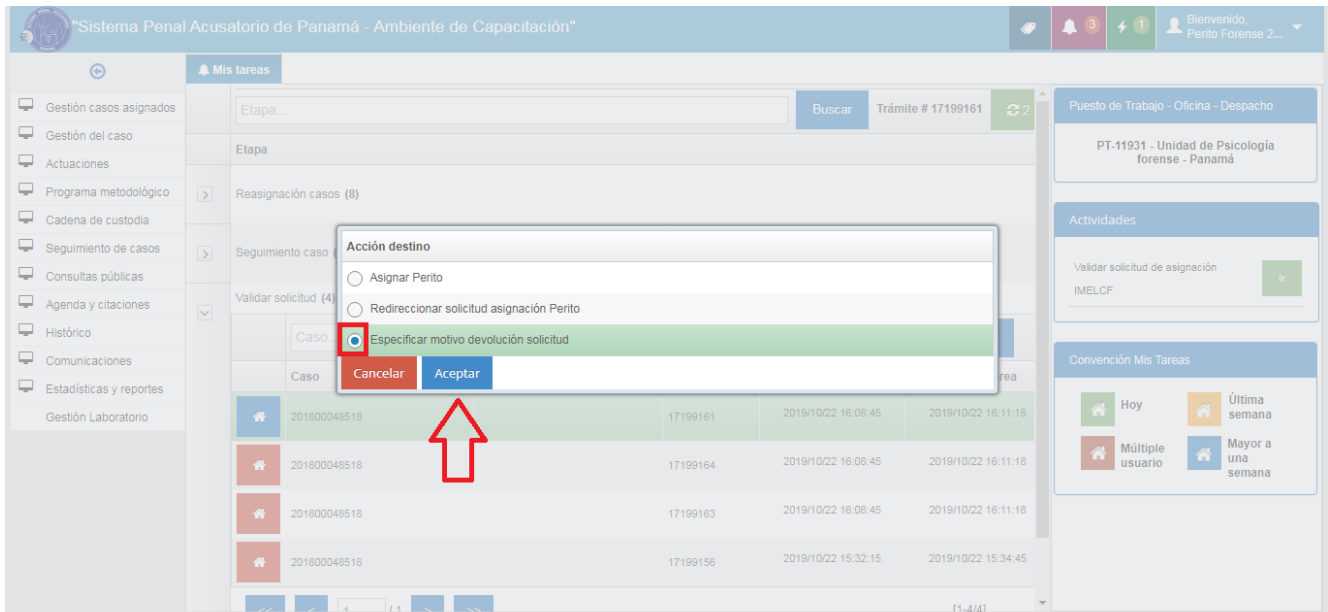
"Sistema Penal Acusatorio de Panamá - Ambiente de Capacitación"

3 1 Bienvenido, Perito Forense 2...

Gestión casos asignados
Gestión del caso
Actuaciones
Programa metodológico
Cadena de custodia
Seguimiento de casos
Consultas públicas
Agenda y citaciones
Histórico
Comunicaciones
Estadísticas y reportes
Gestión Laboratorio

Mis tareas

Etapa...
Buscar
Trámite # 17199161
2

Etapa

Reasignación casos (8)

Seguimiento caso

Validar solicitud (4)

Caso...

Caso

rea

Acción destino

Asignar Perito

Redireccionar solicitud asignación Perito

Especificar motivo devolución solicitud

Cancelar
Aceptar

| 201800048518 | 17199161 | 2019/10/22 16:08:45 | 2019/10/22 16:11:18 |
|---|---|---|---|
| 201800048518 | 17199164 | 2019/10/22 16:08:45 | 2019/10/22 16:11:18 |
| 201800048518 | 17199163 | 2019/10/22 16:08:45 | 2019/10/22 16:11:18 |
| 201800048518 | 17199156 | 2019/10/22 15:32:15 | 2019/10/22 15:34:45 |

1 / 1
[1-4/4]

Puesto de Trabajo - Oficina - Despacho

PT-11931 - Unidad de Psicología forense - Panamá

Actividades

Validar solicitud de asignación
IMELCF
Ir

Convención Mis Tareas

Hoy
Última semana
Múltiple usuario
Mayor a una semana